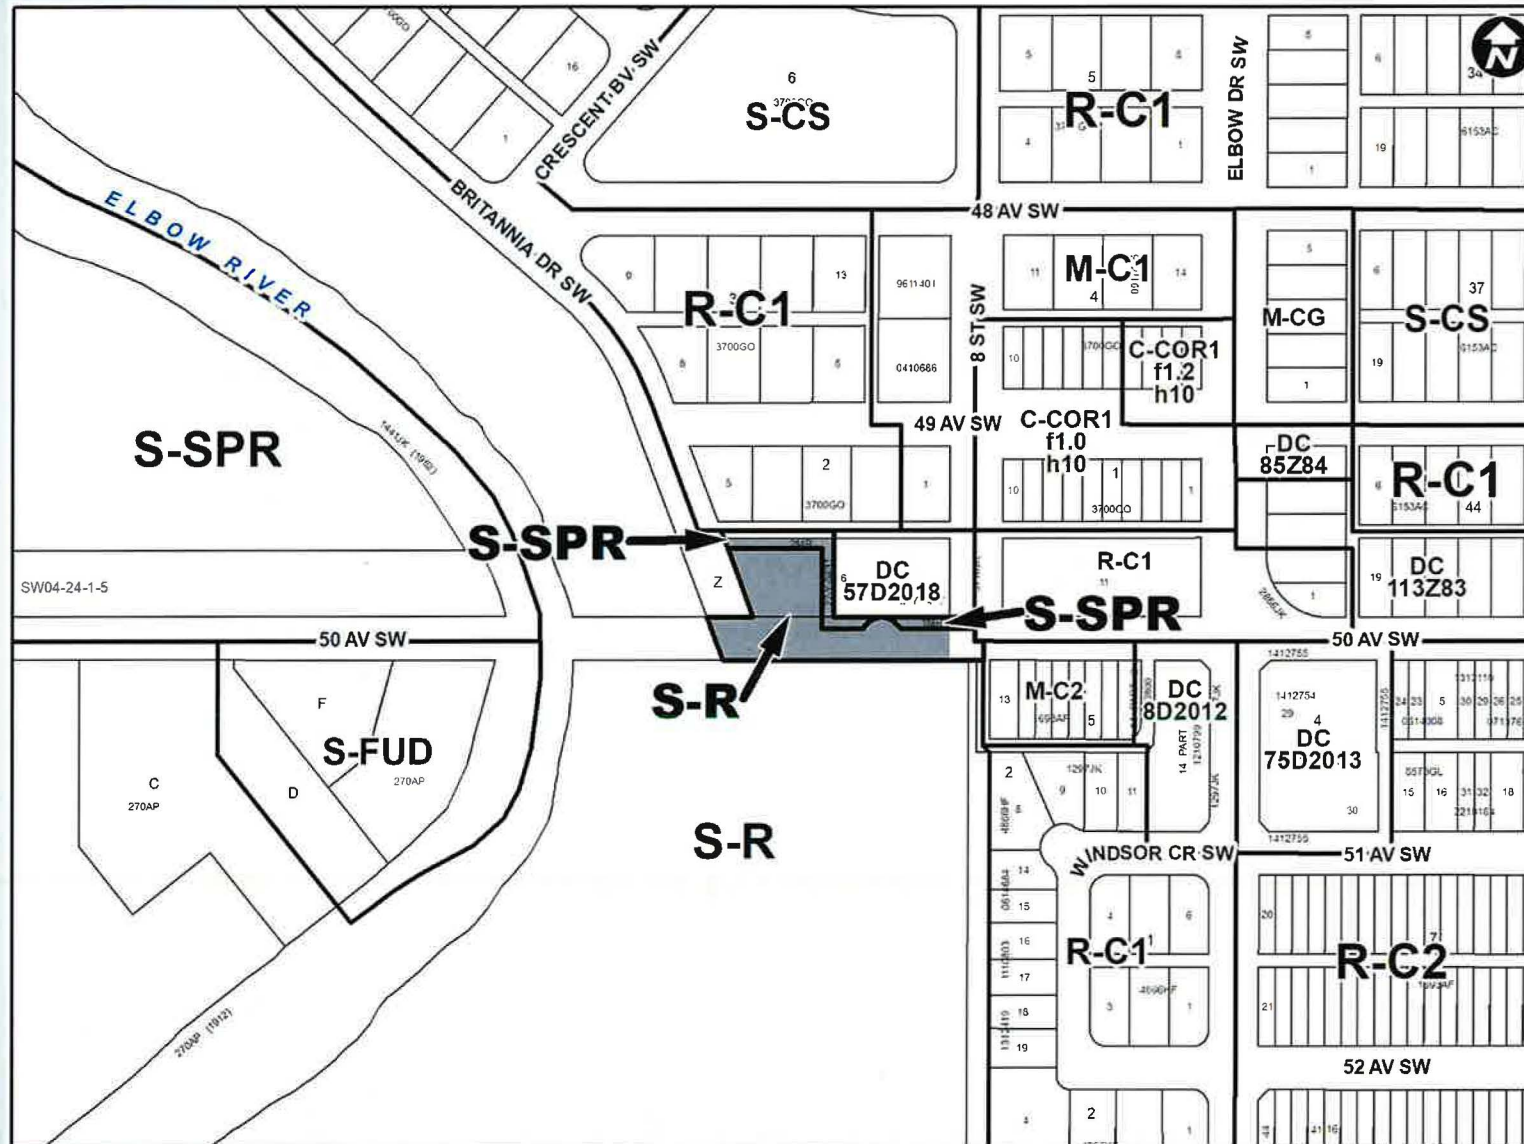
CRESCENT BV SW
16
1
6
S-CS
5
R-C1
5
4
1
ELBOW DR SW
5
1
6
19
34
N
ELBOW RIVER
BRITANNIA DR SW
48 AV SW
9
13
R-C1
3700GO
8
5
9611401
0410686
8 ST SW
M-C1
4
11
14
10
C-COR1
f1.2
h10
M-CG
5
1
6
37
S-CS
19
S-SPR
49 AV SW
C-COR1
f1.0
h10
5
2
3700GO
1
10
1
3700GO
1
DC
85Z84
R-C1
44
S-SPR
Z
DC
57D2018
R-C1
S-SPR
19
DC
113Z83
1
SW04-24-1-5
50 AV SW
50 AV SW
S-R
M-C2
13
5
DC
8D2012
1412754
29
4
DC
75D2013
30
5
15
16
18
F
S-FUD
270AP
C
270AP
D
2
9
10
11
S-R
WINDSOR CR SW
51 AV SW
14
15
16
17
18
19
4
6
R-C1
3
1
20
R-C2
21
52 AV SW
270AP (1912)
2
1